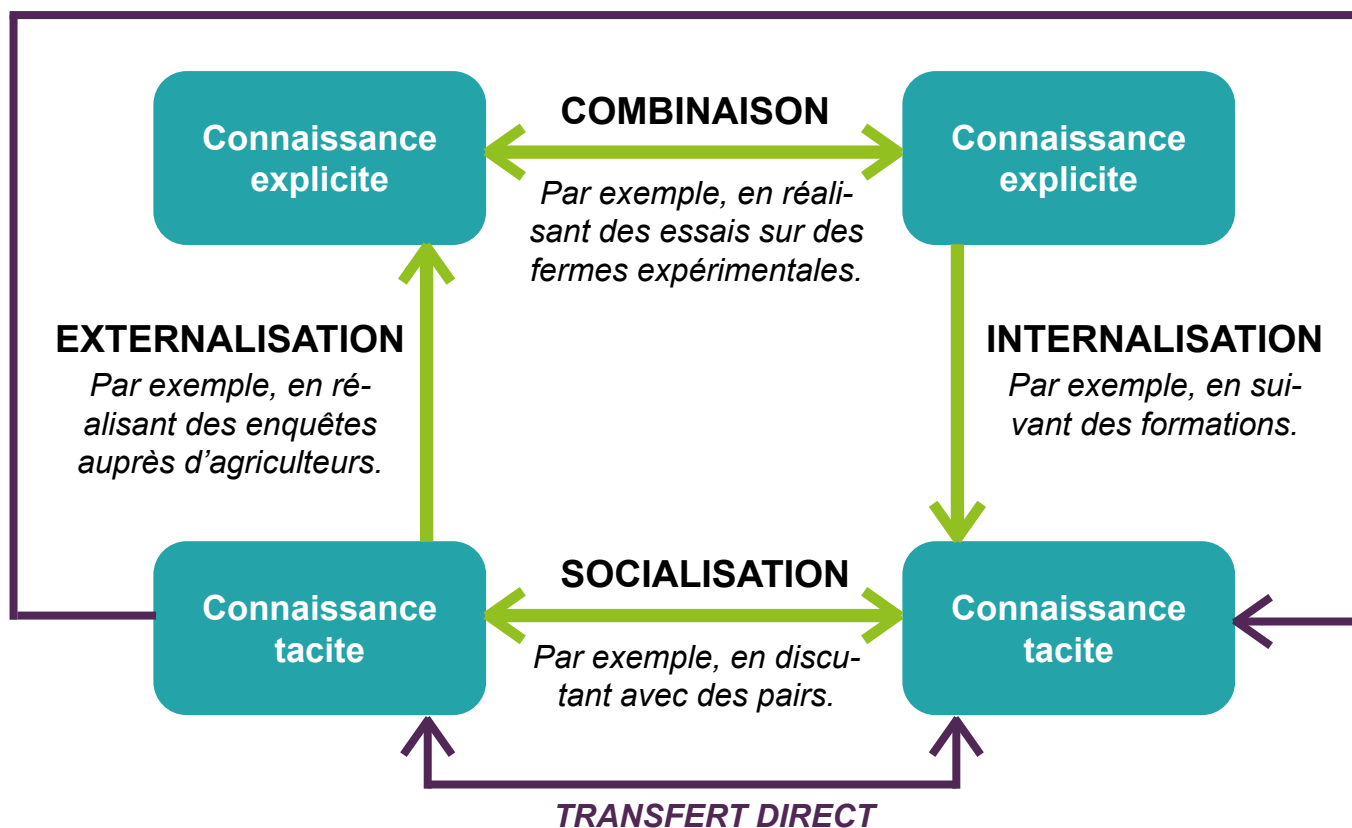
Connaissance explicite

COMBINAISON

Par exemple, en réalisant des essais sur des fermes expérimentales.

Connaissance explicite

EXTERNALISATION

Par exemple, en réalisant des enquêtes auprès d'agriculteurs.

INTERNALISATION

Par exemple, en suivant des formations.

Connaissance tacite

SOCIALISATION

Par exemple, en discutant avec des pairs.

Connaissance tacite

TRANSFERT DIRECT